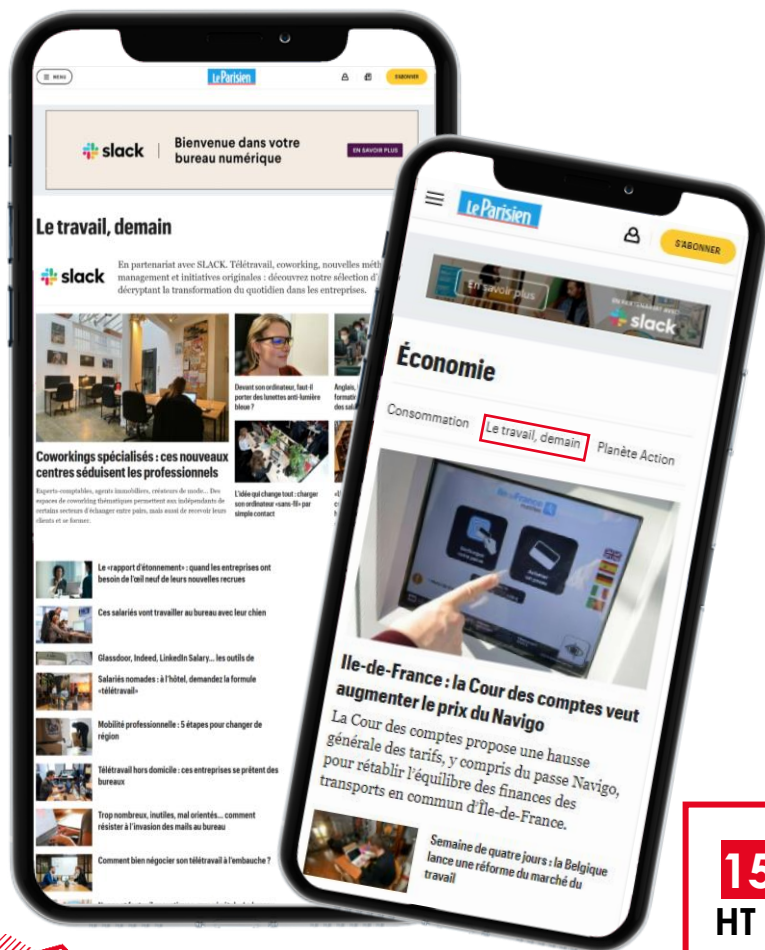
MENU

Le Parisien

S'ABONNER

slack | Bienvenue dans votre bureau numérique

EN SAVOIR PLUS

Le travail, demain

slack

En partenariat avec SLACK. Télétravail, coworking, nouvelles méth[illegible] management et initiatives originales : découvrez notre sélection d'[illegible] décryptant la transformation du quotidien dans les entreprises.

Coworkings spécialisés : ces nouveaux centres séduisent les professionnels

Experts-comptables, agents immobiliers, créateurs de mode... Des espaces de coworking thématiques permettent aux indépendants de certains secteurs d'échanger entre pairs, mais aussi de recevoir leurs clients et se former.

Devant son ordinateur, faut-il porter des lunettes anti-lumière bleue ?

Anglais, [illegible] formatio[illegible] des sala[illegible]

L'idée qui change tout : charger son ordinateur «sans-fil» par simple contact

Le «rapport d'étonnement» : quand les entreprises ont besoin de l'œil neuf de leurs nouvelles recrues

Ces salariés vont travailler au bureau avec leur chien

Glassdoor, Indeed, LinkedIn Salary... les outils de

Salariés nomades : à l'hôtel, demandez la formule «télétravail»

Mobilité professionnelle : 5 étapes pour changer de région

Télétravail hors domicile : ces entreprises se prêtent des bureaux

Trop nombreux, inutiles, mal orientés... comment résister à l'invasion des mails au bureau

Comment bien négocier son télétravail à l'embauche ?

Le Parisien

S'ABONNER

En savoir plus

slack

Économie

Consommation

Le travail, demain

Planète Action

Ile-de-France : la Cour des comptes veut augmenter le prix du Navigo

La Cour des comptes propose une hausse générale des tarifs, y compris du passe Navigo, pour rétablir l'équilibre des finances des transports en commun d'Île-de-France.

Semaine de quatre jours : la Belgique lance une réforme du marché du travail

15
HT